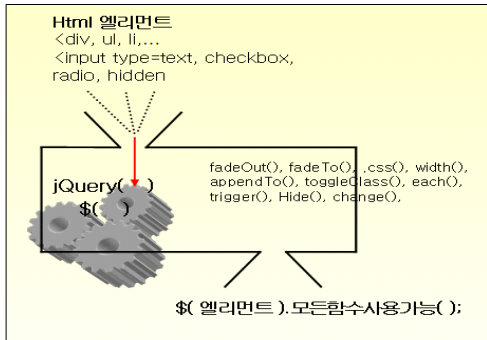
Html 엘리먼트
<div, ul, li,...
<input type=text, checkbox, radio, hidden

jQuery( )
$( )

fadeOut(), fadeTo(), .css(), width(), appendTo(), toggleClass(), each(), trigger(), Hide(), change(),

$( 엘리먼트 ).모든함수사용가능( );